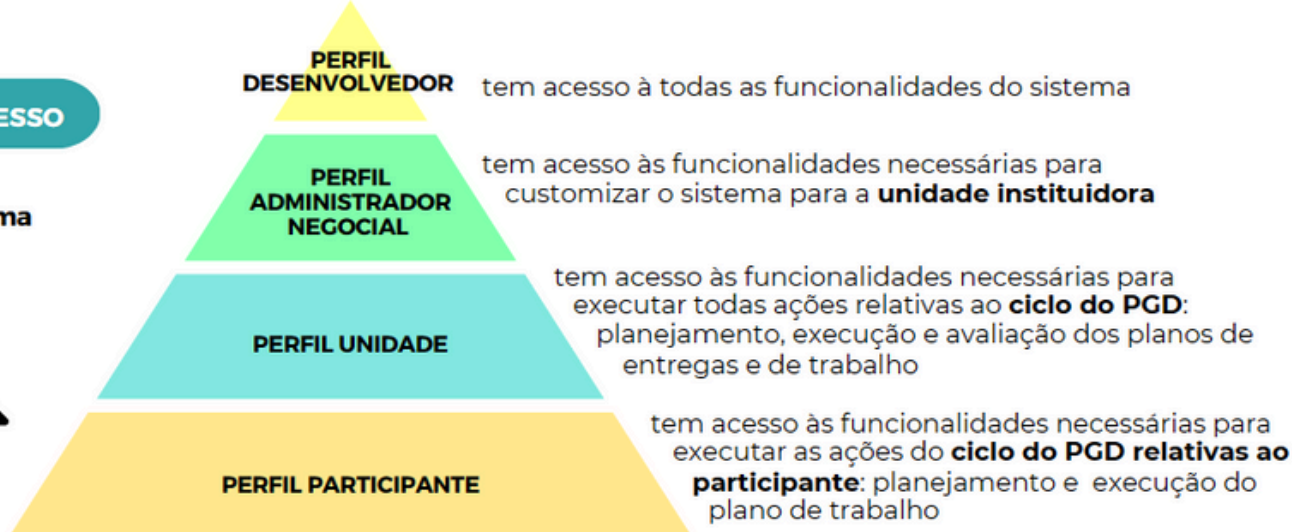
ESSO

ma

PERFIL DESENVOLVEDOR

tem acesso à todas as funcionalidades do sistema

PERFIL ADMINISTRADOR NEGOCIAL

tem acesso às funcionalidades necessárias para customizar o sistema para a **unidade instituidora**

PERFIL UNIDADE

tem acesso às funcionalidades necessárias para executar todas ações relativas ao **ciclo do PGD**: planejamento, execução e avaliação dos planos de entregas e de trabalho

PERFIL PARTICIPANTE

tem acesso às funcionalidades necessárias para executar as ações do **ciclo do PGD relativas ao participante**: planejamento e execução do plano de trabalho